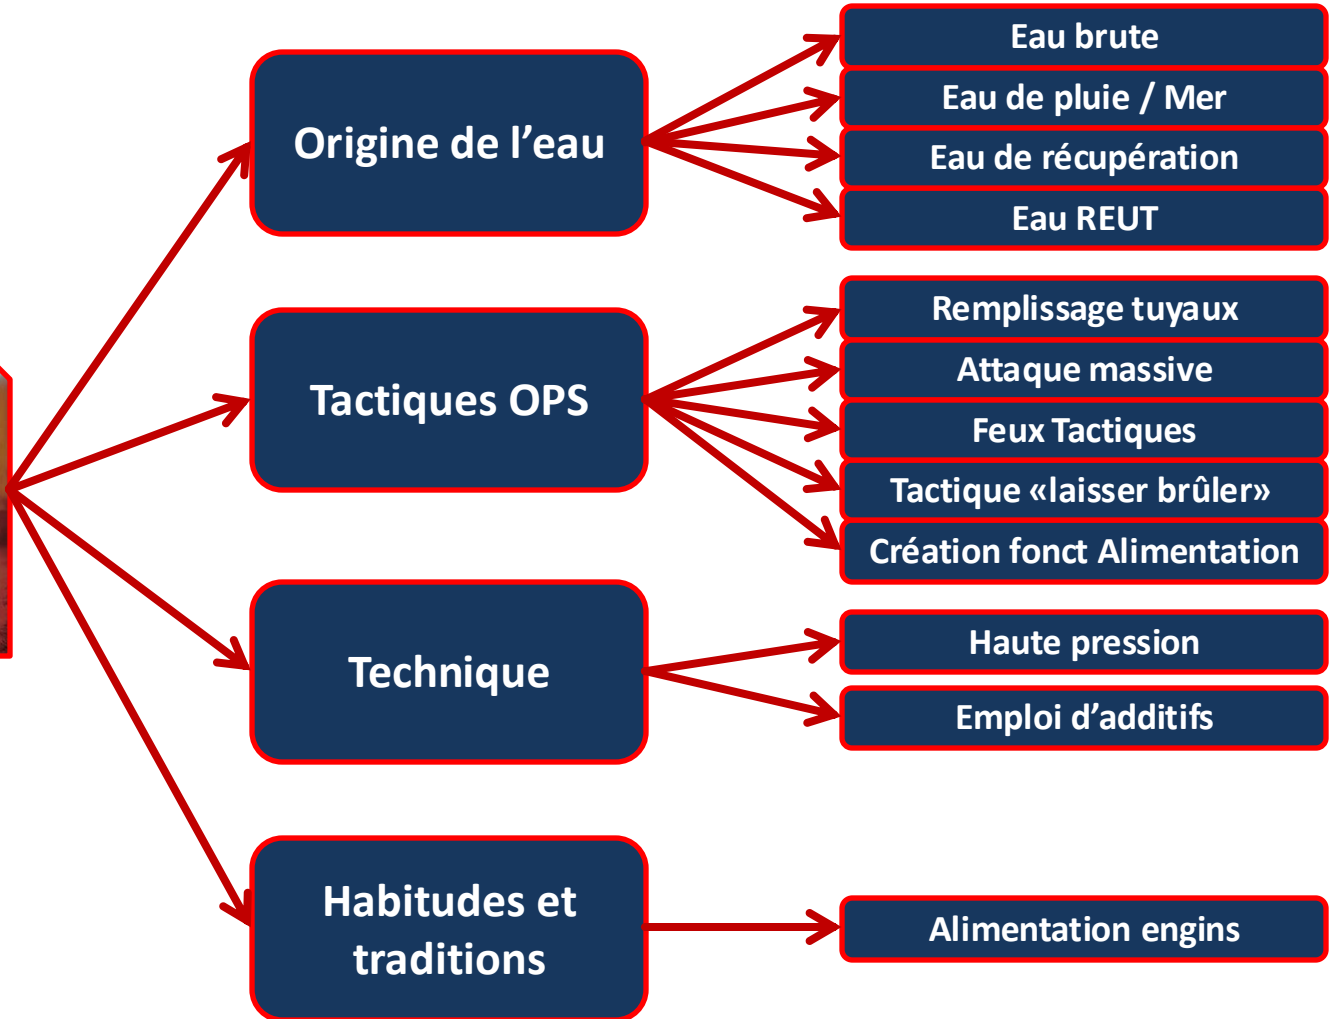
Origine de l’eau

Eau brute

Eau de pluie / Mer

Eau de récupération

Eau REUT

Tactiques OPS

Remplissage tuyaux

Attaque massive

Feux Tactiques

Tactique «laisser brûler»

Création fonct Alimentation

Technique

Haute pression

Emploi d’additifs

Habitudes et traditions

Alimentation engins